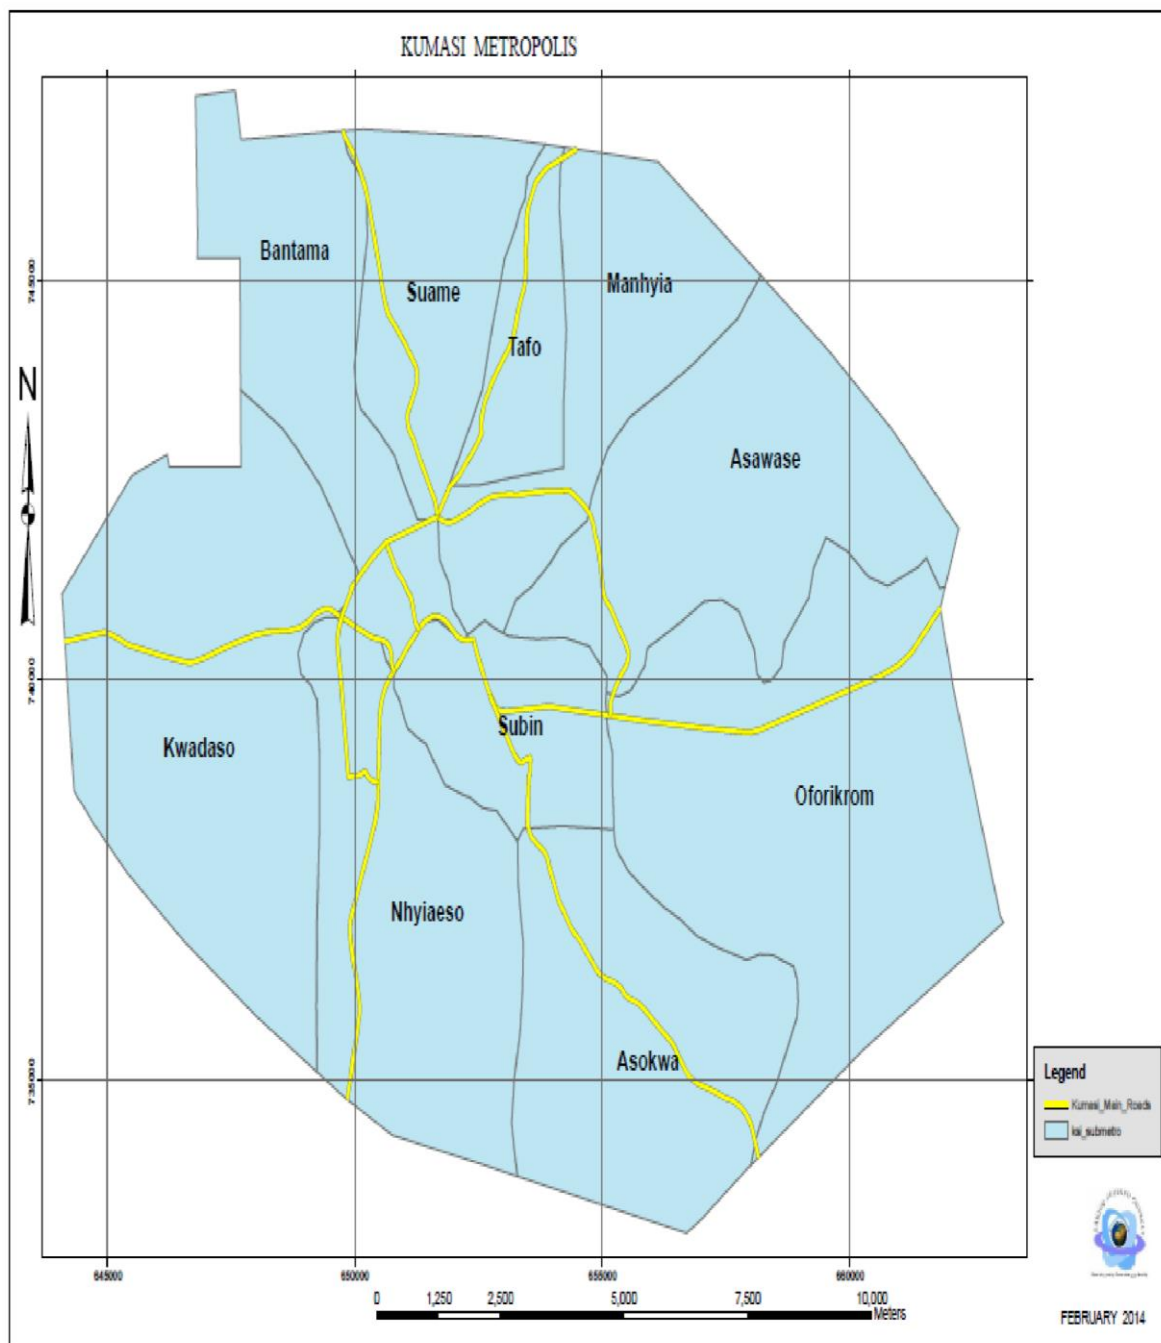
KUMASI METROPOLIS

N

745000

740000

735000

Bantama

Suame

Manhyia

Tafo

Asawase

Kwadaso

Subin

Oforikrom

Nhyiaeso

Asokwa

645000

650000

655000

660000

0 1,250 2,500 5,000 7,500 10,000 Meters

Legend

Kumasi_Main_Roads

ksi_submetro

FEBRUARY 2014